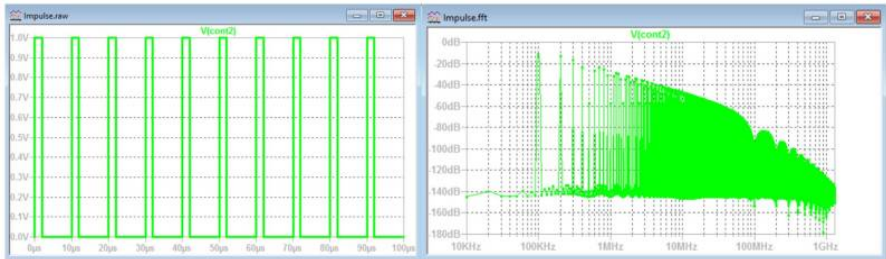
Impulse.raw

V(cont2)

1.0V
0.9V
0.8V
0.7V
0.6V
0.5V
0.4V
0.3V
0.2V
0.1V
0.0V

0µs 10µs 20µs 30µs 40µs 50µs 60µs 70µs 80µs 90µs 100µs

Impulse.fft

V(cont2)

0dB
-20dB
-40dB
-60dB
-80dB
-100dB
-120dB
-140dB
-160dB
-180dB

10KHz 100KHz 1MHz 10MHz 100MHz 1GHz